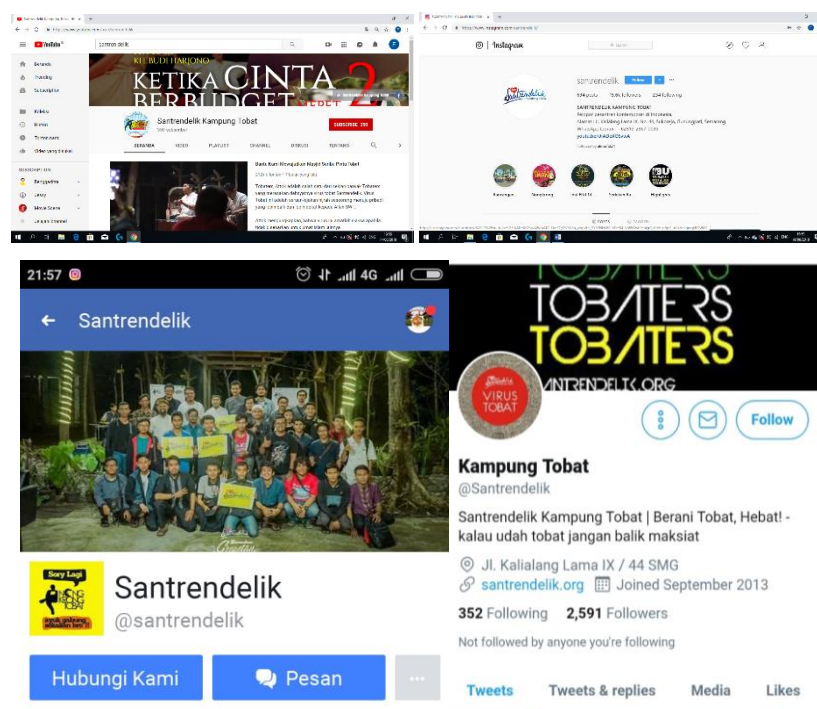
YouTube santren delik

Beranda
Trending
Subscription
Koleksi
Histori
Video Anda
Tonton nanti

KH BUDI HARJONO
KETIKA CINTA BERBUDGET 2

Santrendelik Kampung Tobat
SUBSCRIBE

BERANDA VIDEO PLAYLIST CHANNEL DISKUSI TENTANG

Instagram

santrendelik
SANTRENDELIK KAMPUNG TOBAT

21:57 4G

Santrendelik

Santrendelik
@santrendelik

Hubungi Kami
Pesan
...

TOBATERS
TOBATERS
SANTRENDELIK.ORG

Santrendelik
VIRUS TOBAT

Follow

Kampung Tobat
@Santrendelik

Santrendelik Kampung Tobat | Berani Tobat, Hebat! - kalau udah tobat jangan balik maksiat

Jl. Kalialang Lama IX / 44 SMG
santrendelik.org
Joined September 2013

352 Following 2,591 Followers

Not followed by anyone you're following

Tweets Tweets & replies Media Likes